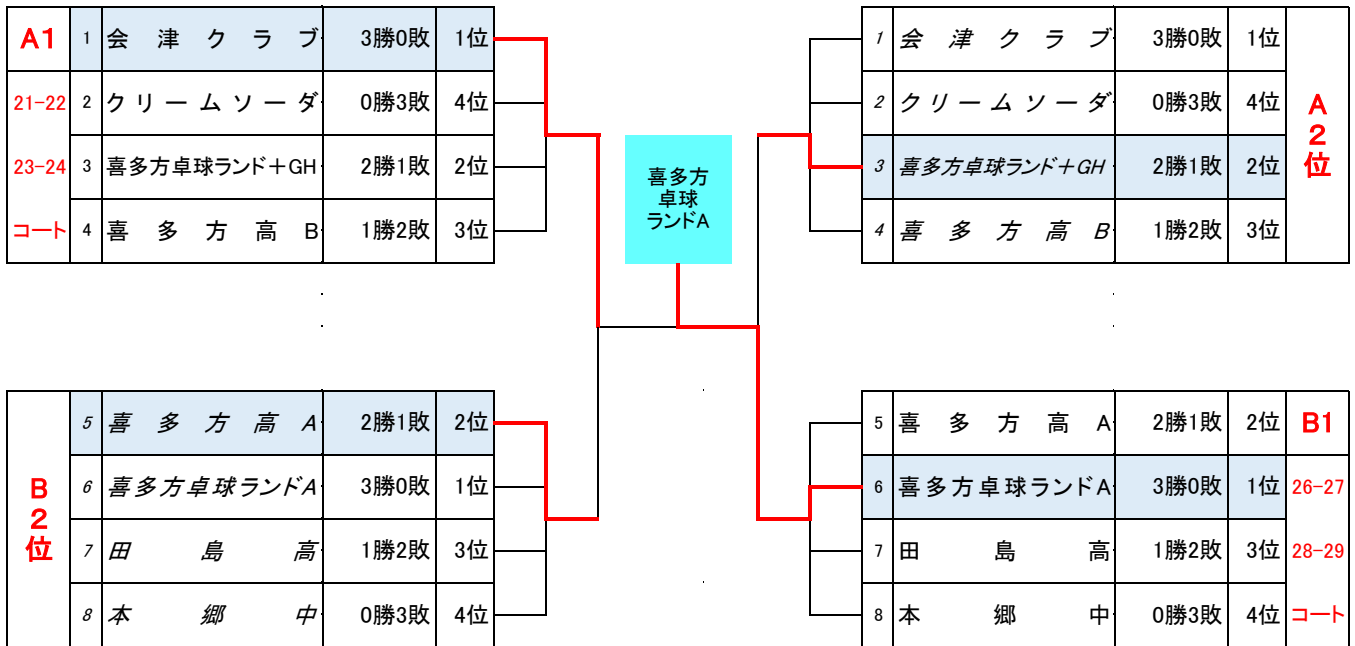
| A1 | 1 | 会　津　ク　ラ　ブ | 3勝0敗 | 1位 |
|---|---|---|---|---|
| 21-22 | 2 | クリームソーダ | 0勝3敗 | 4位 |
| 23-24 | 3 | 喜多方卓球ランド＋GH | 2勝1敗 | 2位 |
| コート | 4 | 喜　多　方　高　B | 1勝2敗 | 3位 |

| 1 | 会　津　ク　ラ　ブ | 3勝0敗 | 1位 | A２位 |
|---|---|---|---|---|
| 2 | クリームソーダ | 0勝3敗 | 4位 | |
| 3 | 喜多方卓球ランド＋GH | 2勝1敗 | 2位 | |
| 4 | 喜　多　方　高　B | 1勝2敗 | 3位 | |

喜多方卓球ランドA

| B２位 | 5 | 喜　多　方　高　A | 2勝1敗 | 2位 |
|---|---|---|---|---|
| | 6 | 喜多方卓球ランドA | 3勝0敗 | 1位 |
| | 7 | 田　島　高 | 1勝2敗 | 3位 |
| | 8 | 本　郷　中 | 0勝3敗 | 4位 |

| 5 | 喜　多　方　高　A | 2勝1敗 | 2位 | B1 |
|---|---|---|---|---|
| 6 | 喜多方卓球ランドA | 3勝0敗 | 1位 | 26-27 |
| 7 | 田　島　高 | 1勝2敗 | 3位 | 28-29 |
| 8 | 本　郷　中 | 0勝3敗 | 4位 | コート |